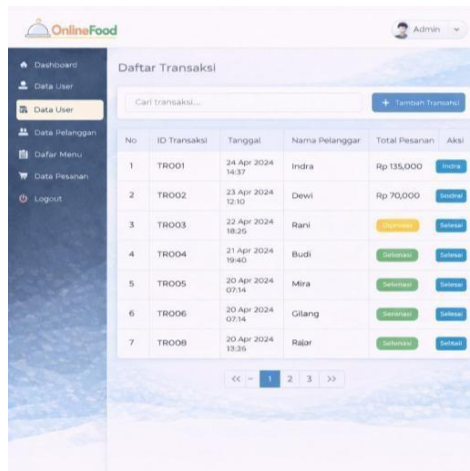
OnlineFood

Admin

Dashboard
Data User
Data User
Data Pelanggan
Dafar Menu
Data Pesanan
Logout

Daftar Transaksi

Cari transaksi...

+ Tambah Transaksi

| No | ID Transaksi | Tanggal | Nama Pelanggar | Total Pesanan | Aksi |
|---|---|---|---|---|---|
| 1 | TR001 | 24 Apr 2024 14:37 | Indra | Rp 135,000 | Indra |
| 2 | TR002 | 23 Apr 2024 12:10 | Dewi | Rp 70,000 | Sestrai |
| 3 | TR003 | 22 Apr 2024 18:25 | Rani | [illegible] | Selesai |
| 4 | TR004 | 21 Apr 2024 19:40 | Budi | Seleniasi | Selesai |
| 5 | TR005 | 20 Apr 2024 07:14 | Mira | Selesiasi | Selesai |
| 6 | TR006 | 20 Apr 2024 07:14 | Gilang | Selesiasi | Selesai |
| 7 | TR008 | 20 Apr 2024 13:36 | Rajar | Selesiasi | Seltsai |

<< - 1 2 3 >>